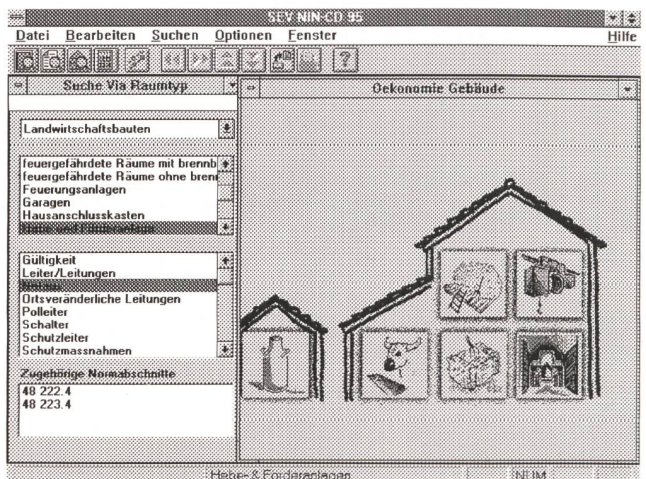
SEV NIN-CD 95

Datei Bearbeiten Suchen Optionen Fenster Hilfe

Suche Via Raumtyp

Oekonomie Gebäude

Landwirtschaftsbauten

feuergefährdete Räume mit brennb
feuergefährdete Räume ohne brenn
Feuerungsanlagen
Garagen
Hausanschlusskasten
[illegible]

Gültigkeit
Leiter/Leitungen
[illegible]
Ortsveränderliche Leitungen
Polleiter
Schalter
Schutzleiter
Schutzmassnahmen

Zugehörige Normabschnitte

48 222.4
48 223.4

Hebe- & Fördeanlagen

NUM